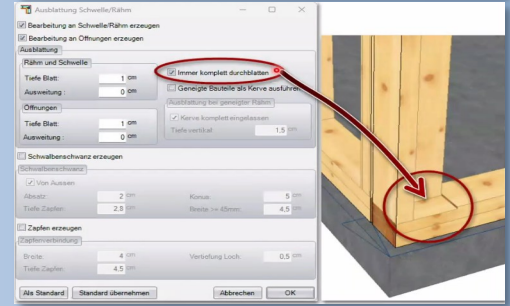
Ausblattung Schwelle/Rähm

Bearbeitung an Schwelle/Rähm erzeugen

Bearbeitung an Öffnungen erzeugen

Ausblattung

Rähm und Schwelle

Tiefe Blatt: 1 cm

Ausweitung : 0 cm

Öffnungen

Tiefe Blatt: 1 cm

Ausweitung : 0 cm

Immer komplett durchblatten

Geneigte Bauteile als Kerve ausführen

Ausblattung bei geneigter Rähm

Kerve komplett eingelassen

Tiefe vertikal 1,5 cm

Schwalbenschwanz erzeugen

Schwalbenschwanz

Von Aussen

Abstand: 2 cm

Konus: 5 cm

Tiefe Zapfen: 2,5 cm

Breite >= 45mm: 4,5 cm

Zapfen erzeugen

Zapfenverbindung

Breite: 4 cm

Verbreiterung Loch: 0,5 cm

Tiefe Zapfen: 4,5 cm

Als Standard

Standard übernehmen

Abbrechen

OK